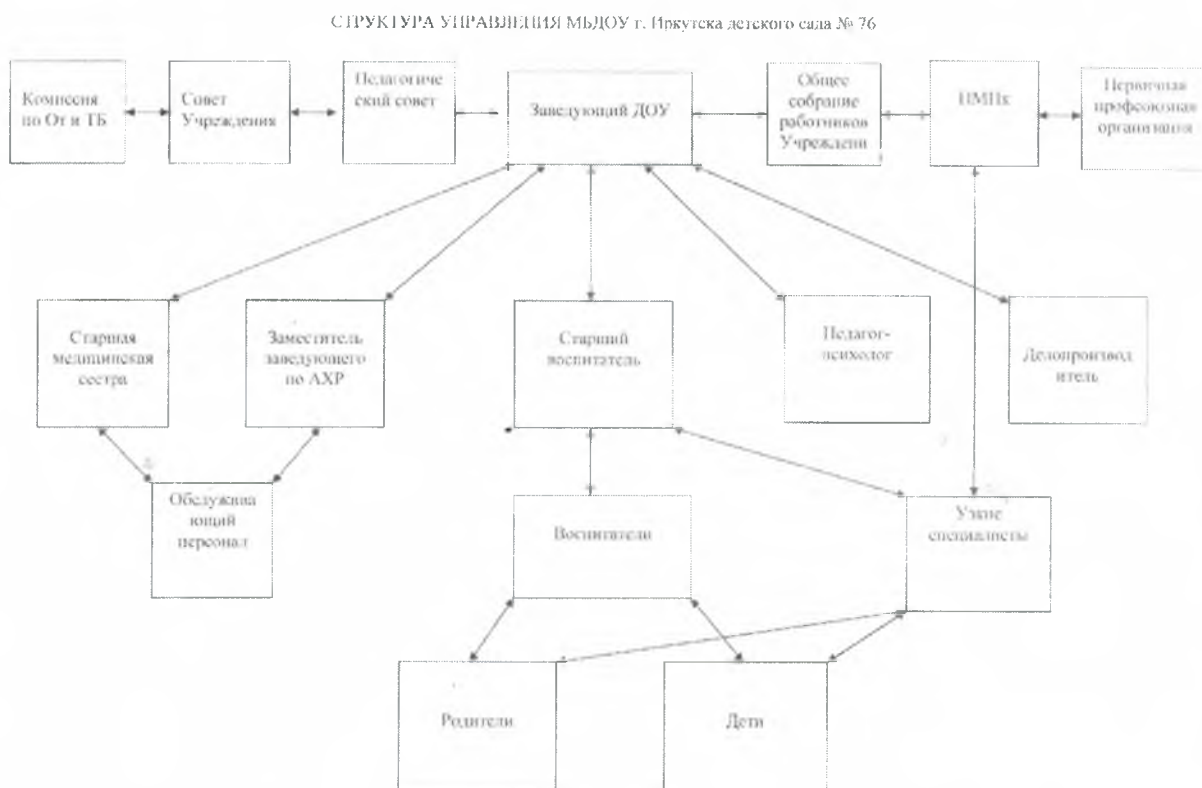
СТРУКТУРА УПРАВЛЕНИЯ МБДОУ г. Иркутска детского сада № 76

Комиссия по От и ТБ

Совет Учреждения

Педагогический совет

Заведующий ДОУ

Общее собрание работников Учреждени

НМПх

Первичная профсоюзная организация

Старшая медицинская сестра

Заместитель заведующего по АХР

Старший воспитатель

Педагог-психолог

Делопроизводитель

Обслуживающий персонал

Воспитатели

Узкие специалисты

Родители

Дети